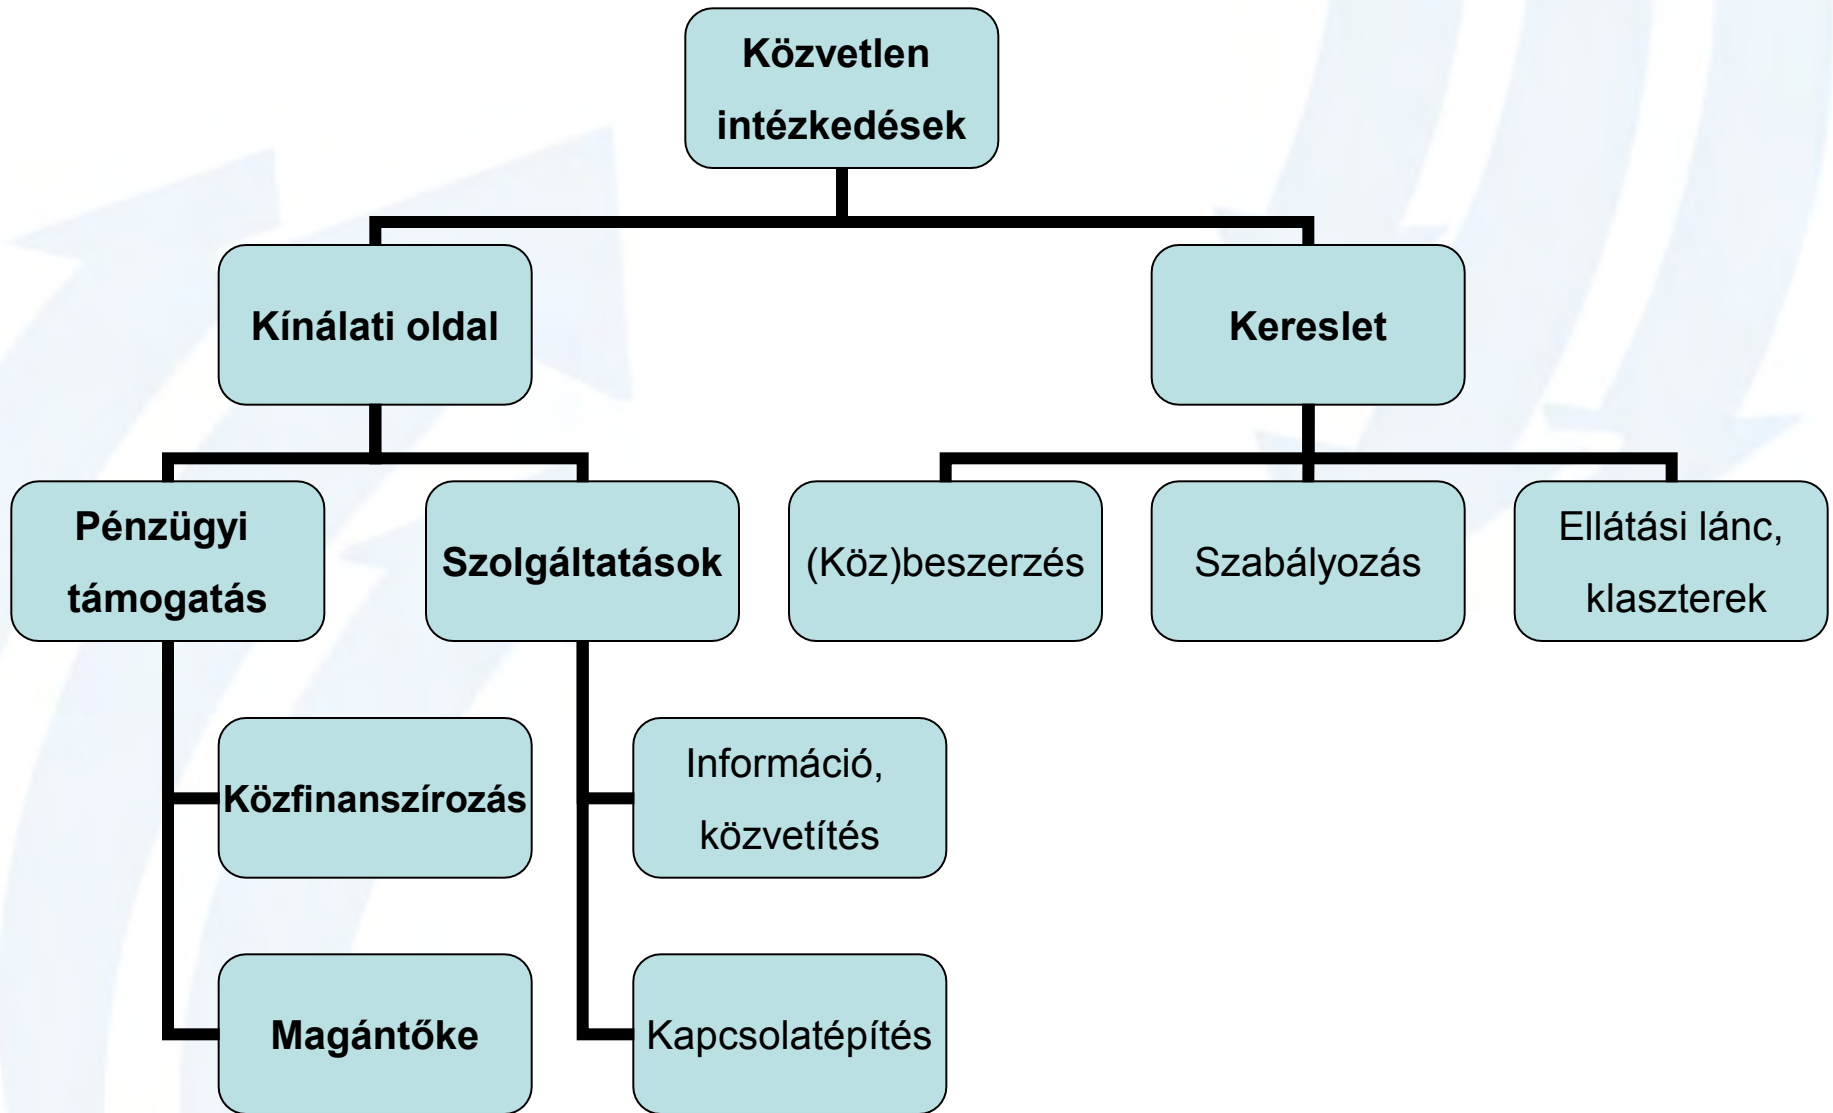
Közvetlen intézkedések

Kínálati oldal

Kereslet

Pénzügyi támogatás

Szolgáltatások

(Köz)beszerzés

Szabályozás

Ellátási lánc, klaszterek

Közfinanszírozás

Magántőke

Információ, közvetítés

Kapcsolatépítés